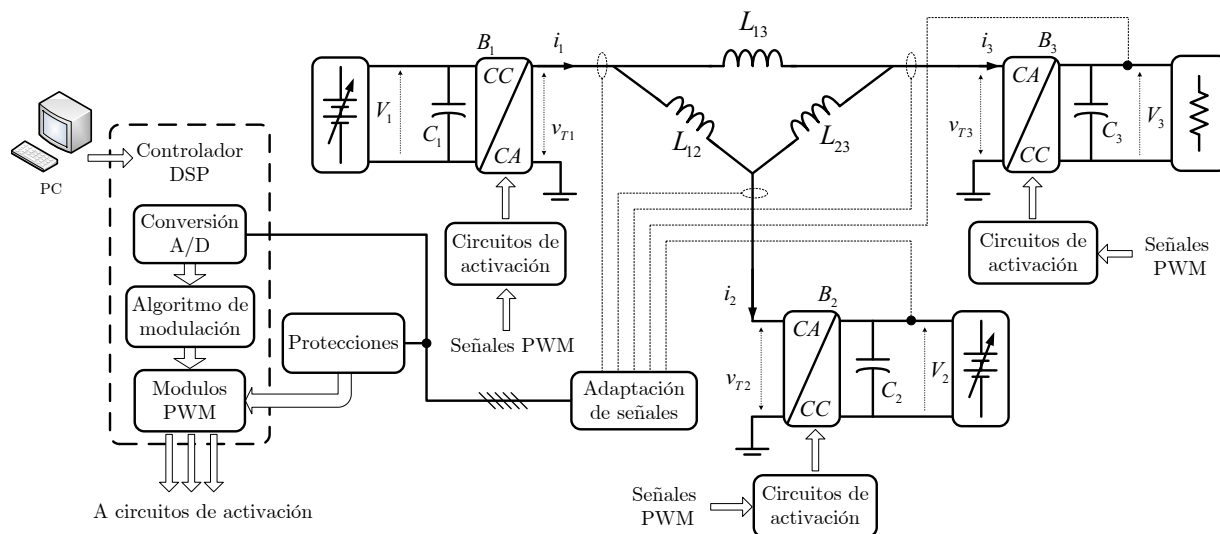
PC

Controlador DSP

Conversión A/D

Algoritmo de modulación

Modulos PWM

Protecciones

A circuitos de activación

$V_1$ $C_1$ $B_1$ $CC$ $CA$ $i_1$ $v_{T1}$

Circuitos de activación

Señales PWM

$L_{13}$ $L_{12}$ $L_{23}$

$i_3$ $B_3$ $CA$ $CC$ $v_{T3}$ $C_3$ $V_3$

Circuitos de activación

Señales PWM

$i_2$ $B_2$ $CA$ $CC$ $v_{T2}$ $C_2$ $V_2$

Adaptación de señales

Señales PWM

Circuitos de activación